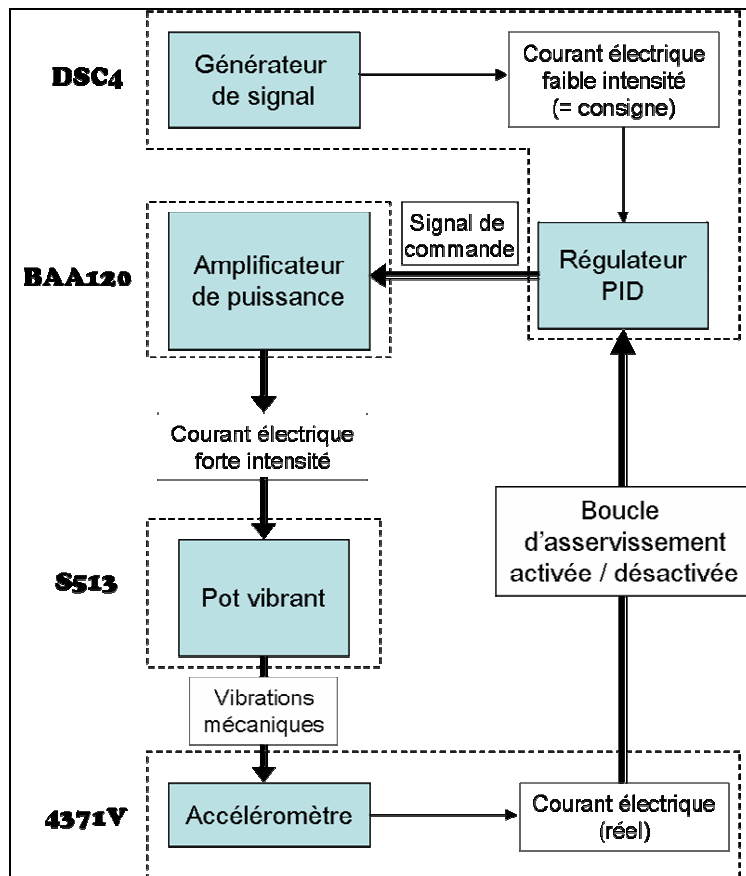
DSC4

Générateur de signal

Courant électrique faible intensité (= consigne)

Signal de commande

BAA120

Amplificateur de puissance

Régulateur PID

Courant électrique forte intensité

Boucle d'asservissement activée / désactivée

S513

Pot vibrant

Vibrations mécaniques

4371V

Accéléromètre

Courant électrique (réel)